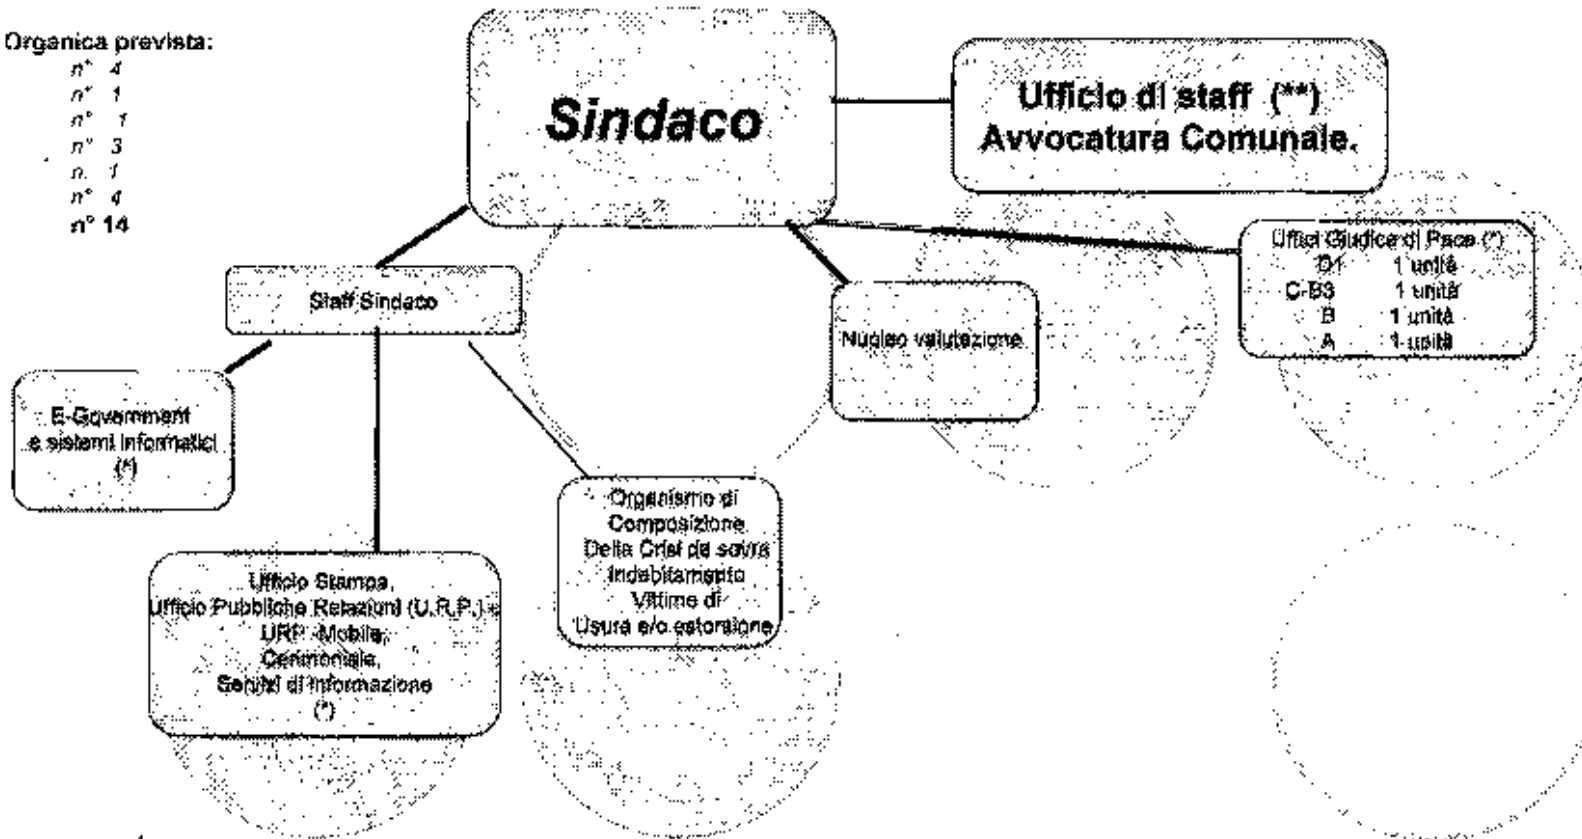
Organica prevista:
n° 4
n° 1
n° 1
n° 3
n. 1
n° 4
n° 14

Sindaco

Ufficio di staff (**)
Avvocatura Comunale.

Uffici Giudice di Pace (*)
D1 1 unità
C-B3 1 unità
B 1 unità
A 1 unità

Staff Sindaco

Nucleo valutazione

E-Government
e sistemi informatici
(*)

Organismo di
Composizione
Della Crisi da sovra
indebitamento
Vittime di
Usura e/o estorsione

Ufficio Stampa,
Ufficio Pubbliche Relazioni (U.R.P.) e
URP Mobile,
Cerimoniale,
Servizi di Informazione
(*)